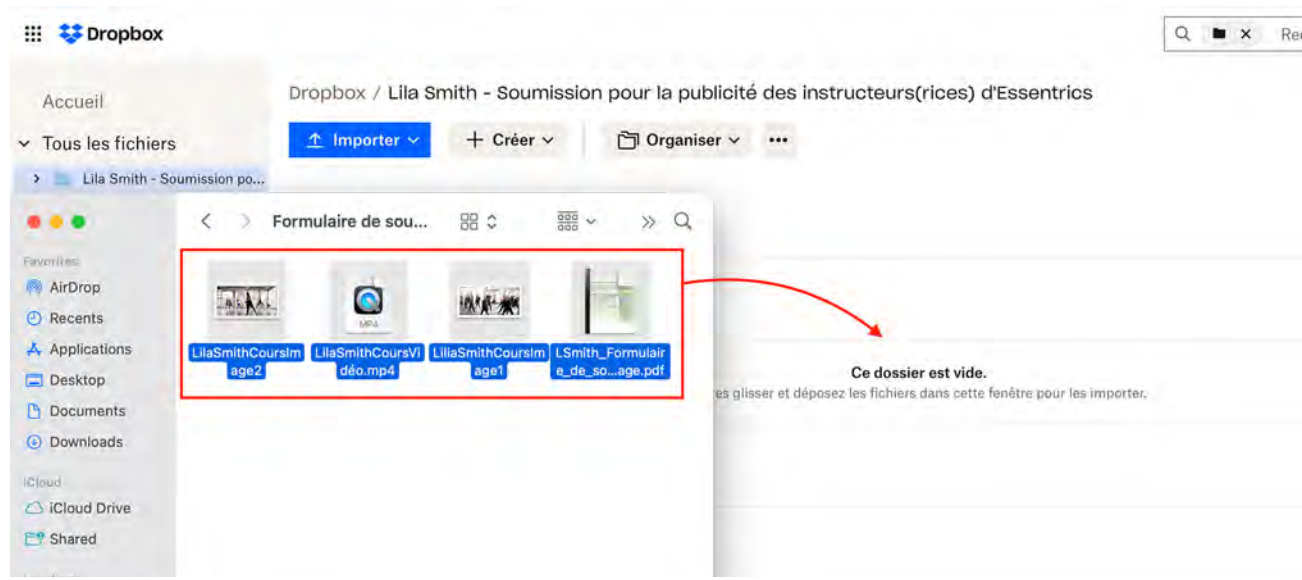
Dropbox

Rec

Accueil

Tous les fichiers

Lila Smith - Soumission po...

Dropbox / Lila Smith - Soumission pour la publicité des instructeurs(rices) d'Essentrics

Importer

Créer

Organiser

•••

Formulaire de sou...

Favorites

AirDrop

Recents

Applications

Desktop

Documents

Downloads

iCloud

iCloud Drive

Shared

MP4

LilaSmithCoursImage2

LilaSmithCoursVidéo.mp4

LiliaSmithCoursImage1

LSmith_Formulaire_de_so...age.pdf

Ce dossier est vide.

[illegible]es glisser et déposez les fichiers dans cette fenêtre pour les importer.